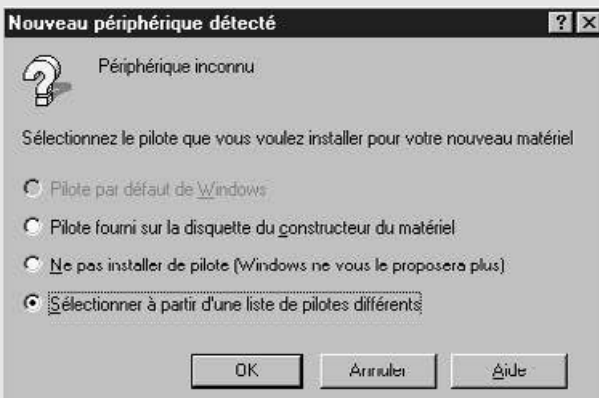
Nouveau périphérique détecté

?

Périphérique inconnu

Sélectionnez le pilote que vous voulez installer pour votre nouveau matériel

Pilote par défaut de Windows

Pilote fourni sur la disquette du constructeur du matériel

Ne pas installer de pilote (Windows ne vous le proposera plus)

Sélectionner à partir d'une liste de pilotes différents

OK

Annuler

Aide